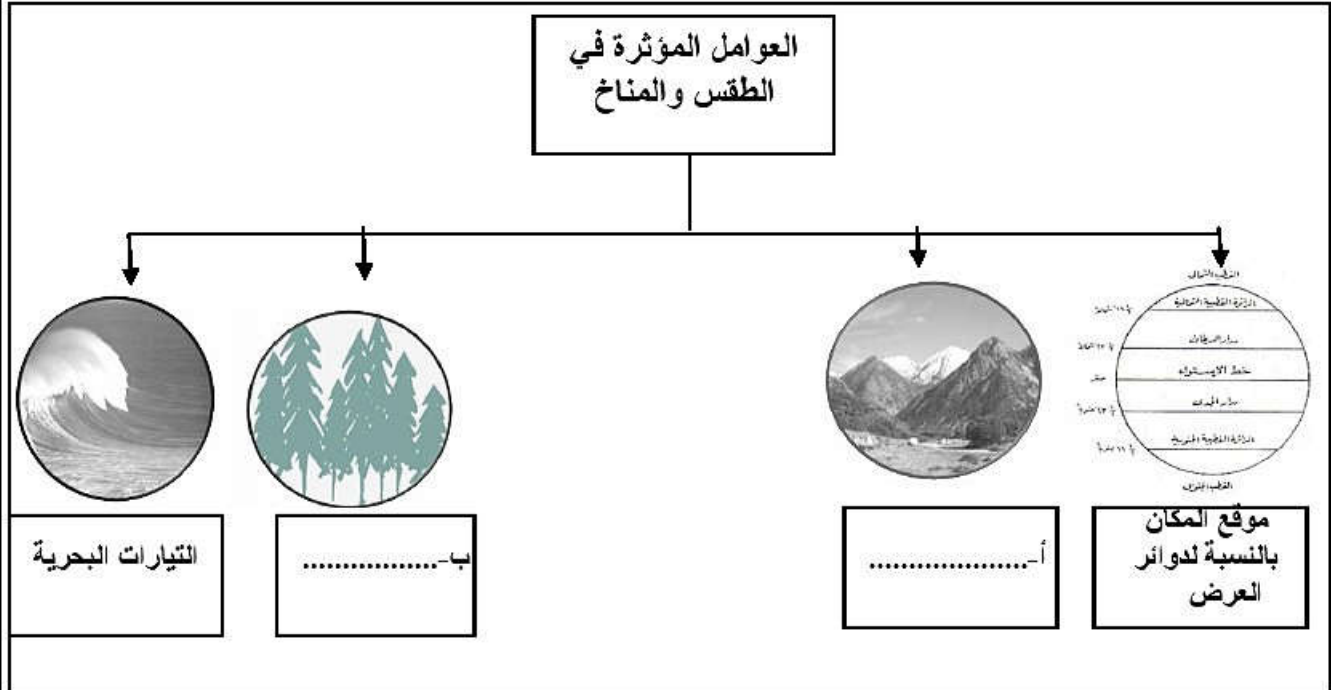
العوامل المؤثرة في الطقس والمناخ

القطب الشمالي
الدائرة القطبية الشمالية
مدار السرطان
خط الاستواء
مدار الجدي
الدائرة القطبية الجنوبية
القطب الجنوبي

موقع المكان بالنسبة لدوائر العرض

أ-..................

ب-................

التيارات البحرية